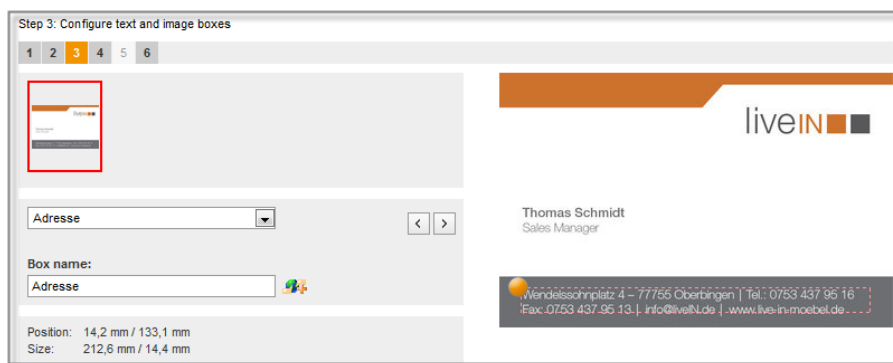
Step 3: Configure text and image boxes

1 2 3 4 5 6

Adresse

< >

Box name:

Adresse

Position: 14,2 mm / 133,1 mm
Size: 212,6 mm / 14,4 mm

liveIN

Thomas Schmidt
Sales Manager

Wendelssohnplatz 4 – 77755 Oberbingen | Tel.: 0753 437 95 16
Fax: 0753 437 95 13 | info@liveIN.de | www.live-in-moebel.de